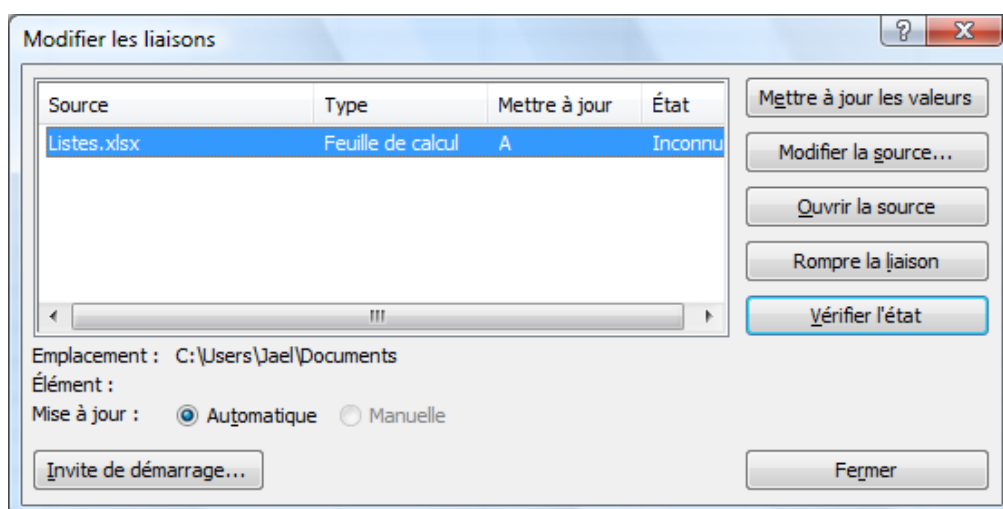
Modifier les liaisons

?

X

| Source | Type | Mettre à jour | État |
|---|---|---|---|
| Listes.xlsx | Feuille de calcul | A | Inconnu |

III

Mettre à jour les valeurs

Modifier la source...

Ouvrir la source

Rompre la liaison

Vérifier l'état

Emplacement : C:\Users\Jael\Documents

Élément :

Mise à jour : Automatique Manuelle

Invite de démarrage...

Fermer